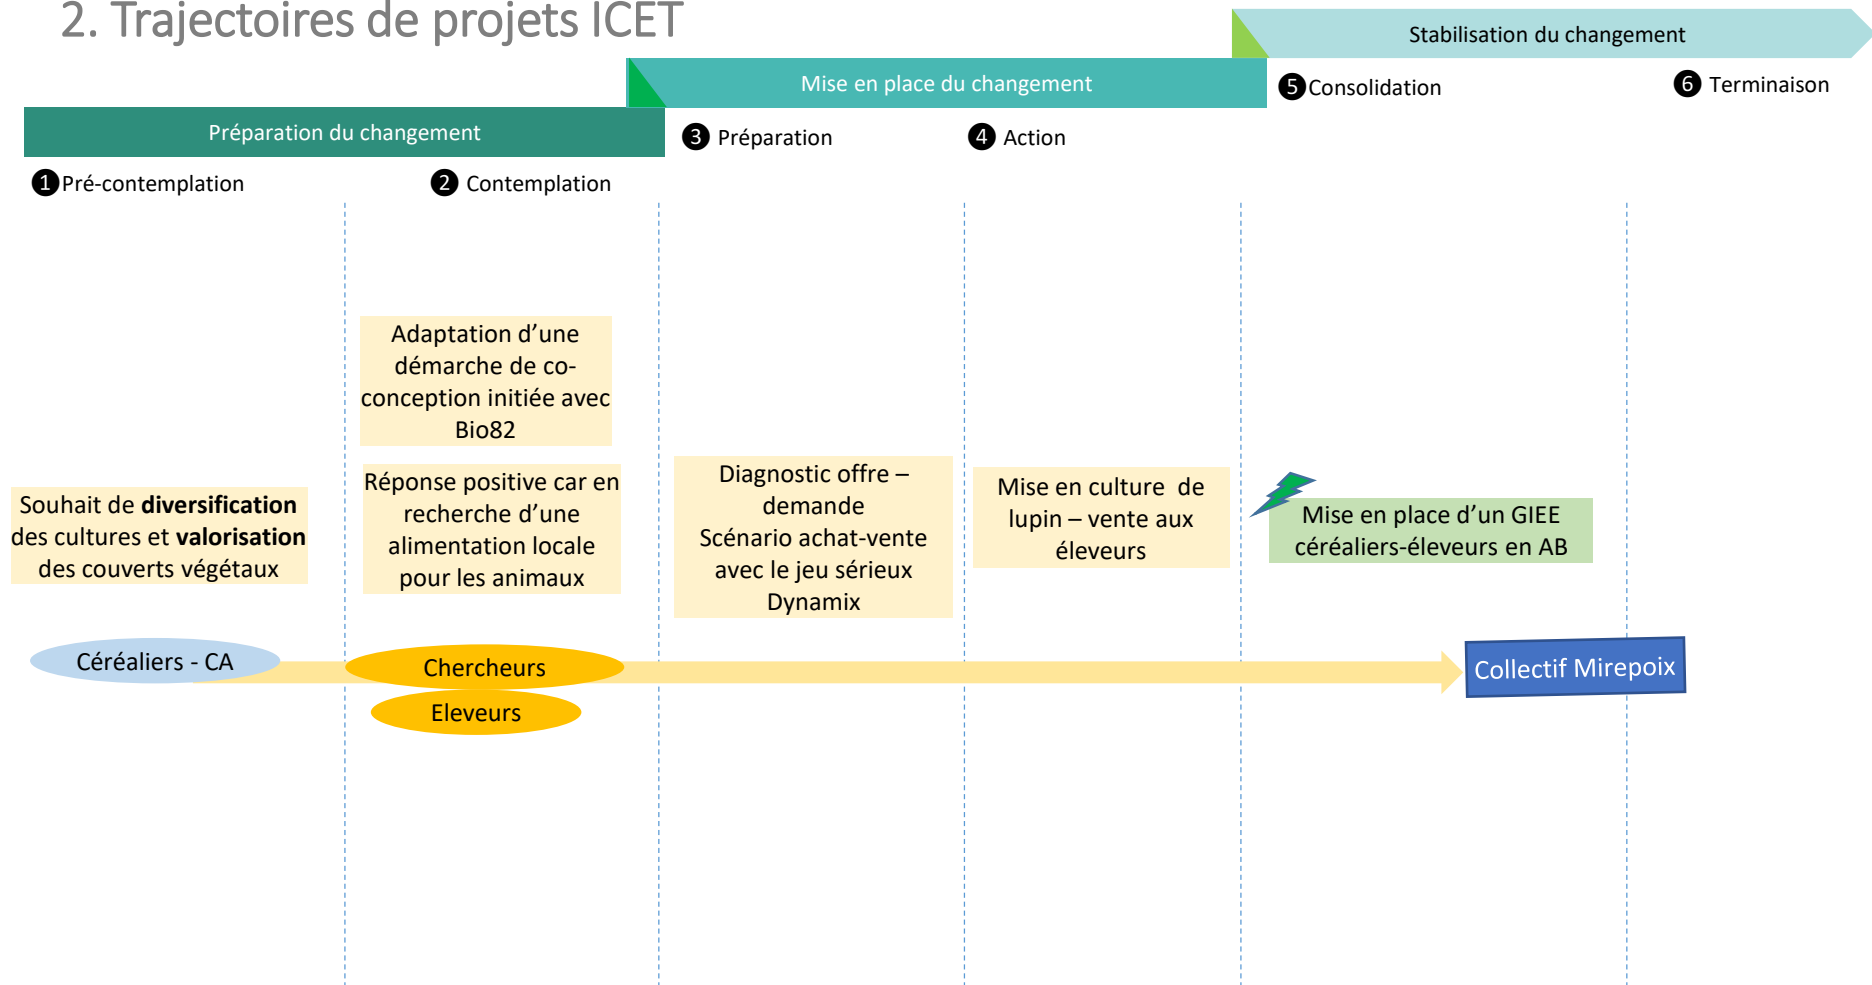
2. Trajectoires de projets ICET

Stabilisation du changement

Mise en place du changement

Préparation du changement

❶Pré-contemplation

❷ Contemplation

❸ Préparation

❹ Action

❺Consolidation

❻ Terminaison

Adaptation d'une démarche de co-conception initiée avec Bio82

Souhait de **diversification** des cultures et **valorisation** des couverts végétaux

Réponse positive car en recherche d'une alimentation locale pour les animaux

Diagnostic offre – demande
Scénario achat-vente avec le jeu sérieux Dynamix

Mise en culture de lupin – vente aux éleveurs

Mise en place d'un GIEE céréaliers-éleveurs en AB

Céréaliers - CA

Chercheurs

Eleveurs

Collectif Mirepoix